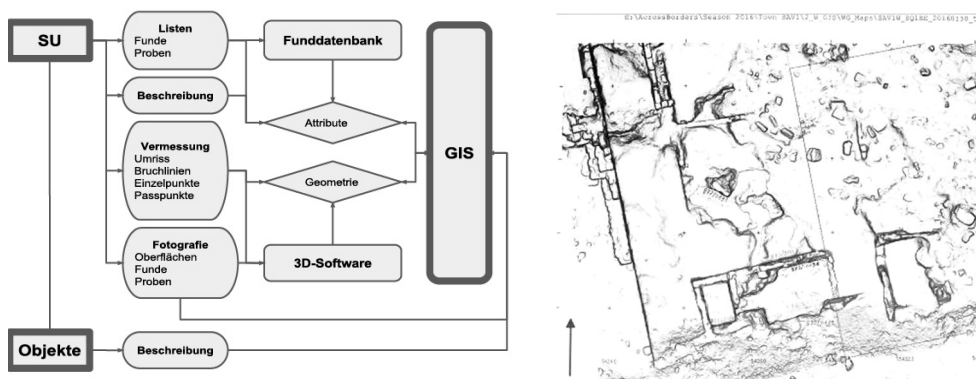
SU

Listen
Funde
Proben

Funddatenbank

Beschreibung

Attribute

Vermessung
Umriss
Bruchlinien
Einzelpunkte
Passpunkte

Geometrie

GIS

Fotografie
Oberflächen
Funde
Proben

3D-Software

Objekte

Beschreibung

D:\AcrossBorders\Season 2016\Town SAV1\2_W GIS\WG_Maps\SAV1W_SQ1SE_20160130_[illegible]